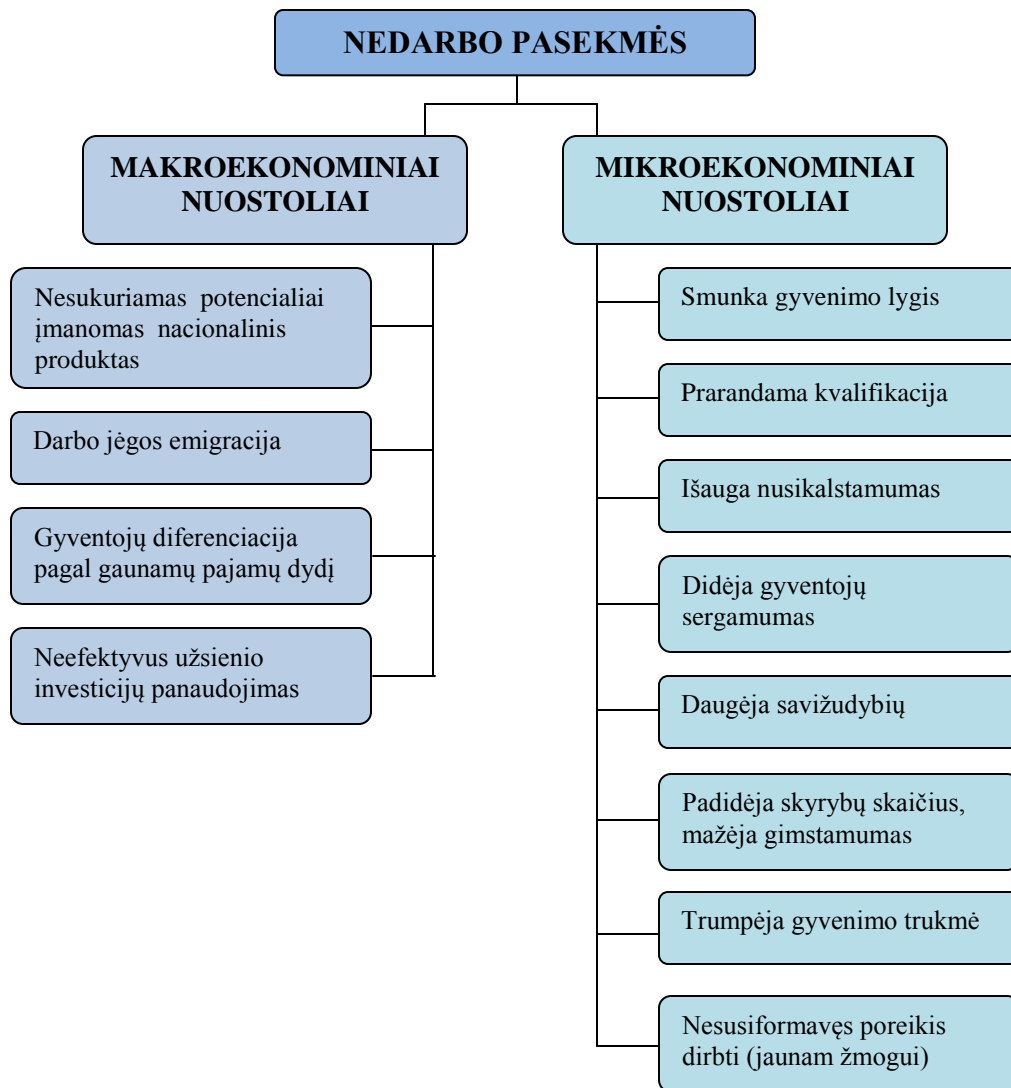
NEDARBO PASEKMĖS

MAKROEKONOMINIAI NUOSTOLIAI

Nesukuriamas potencialiai įmanomas nacionalinis produktas

Darbo jėgos emigracija

Gyventojų diferenciacija pagal gaunamų pajamų dydį

Neefektyvus užsienio investicijų panaudojimas

MIKROEKONOMINIAI NUOSTOLIAI

Smunka gyvenimo lygis

Prarandama kvalifikacija

Išauga nusikalstamumas

Didėja gyventojų sergamumas

Daugėja savižudybių

Padidėja skyrybų skaičius, mažėja gimstamumas

Trumpėja gyvenimo trukmė

Nesusiformavęs poreikis dirbti (jaunam žmogui)